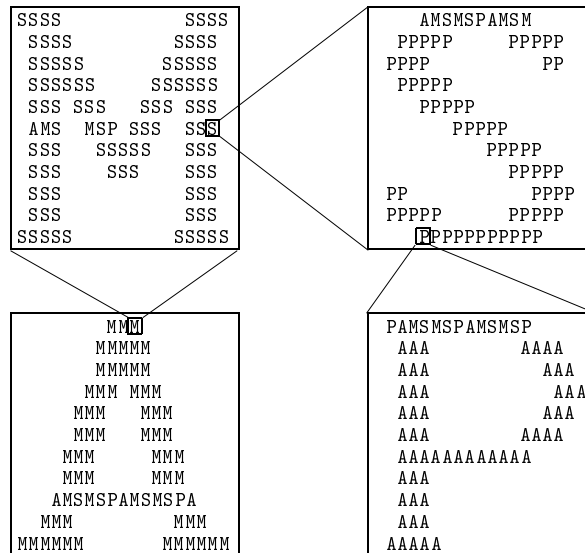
SSSS SSSS
SSSS SSSS
SSSSS SSSSS
SSSSSS SSSSSS
SSS SSS SSS SSS
AMS MSP SSS SSS
SSS SSSSS SSS
SSS SSS SSS
SSS SSS
SSS SSS
SSSSS SSSSS

AMSMSPAMSM
PPPPP PPPPP
PPPP PP
PPPPP
PPPPP
PPPPP
PPPPP
PPPPP
PP PPPP
PPPPP PPPPP
PPPPPPPPPPP

MMM
MMMMM
MMMMM
MMM MMM
MMM MMM
MMM MMM
MMM MMM
MMM MMM
AMSMSPAMSMSPA
MMM MMM
MMMMMM MMMMMM

PAMSMSPAMSMSP
AAA AAAA
AAA AAA
AAA AAA
AAA AAA
AAA AAAA
AAAAAAAAAAAA
AAA
AAA
AAA
AAAAA